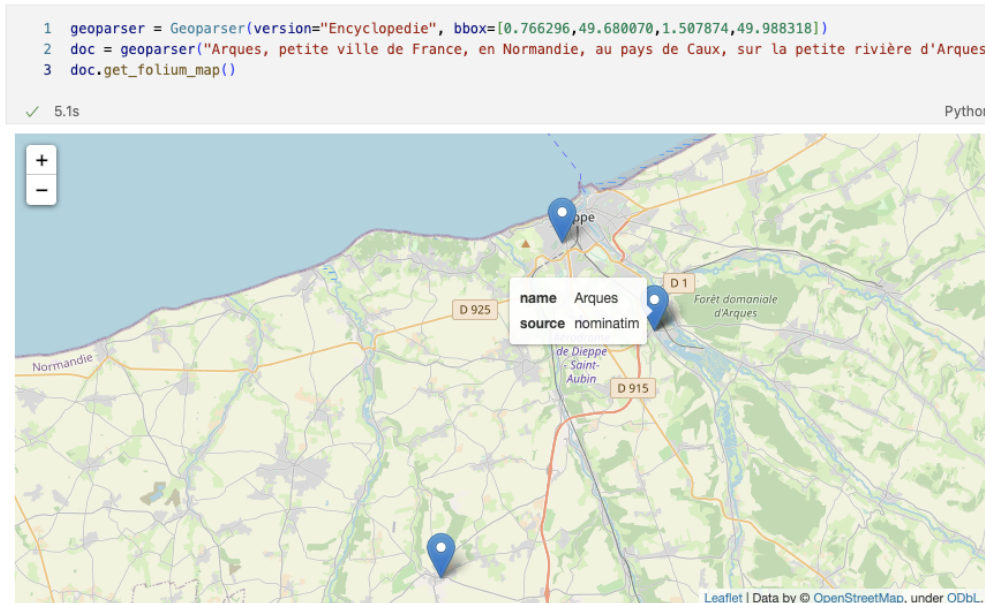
1 geoparser = Geoparser(version="Encyclopedie", bbox=[0.766296,49.680070,1.507874,49.988318])
2 doc = geoparser("Arques, petite ville de France, en Normandie, au pays de Caux, sur la petite rivière d'Arques
3 doc.get_folium_map()

✓ 5.1s

Python

+
−

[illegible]ppe

D 1

Forêt domaniale d'Arques

D 925

| name | Arques |
|---|---|
| source | nominatim |

Normandie

de Dieppe Saint-Aubin

D 915

Leaflet | Data by © OpenStreetMap, under ODbL.